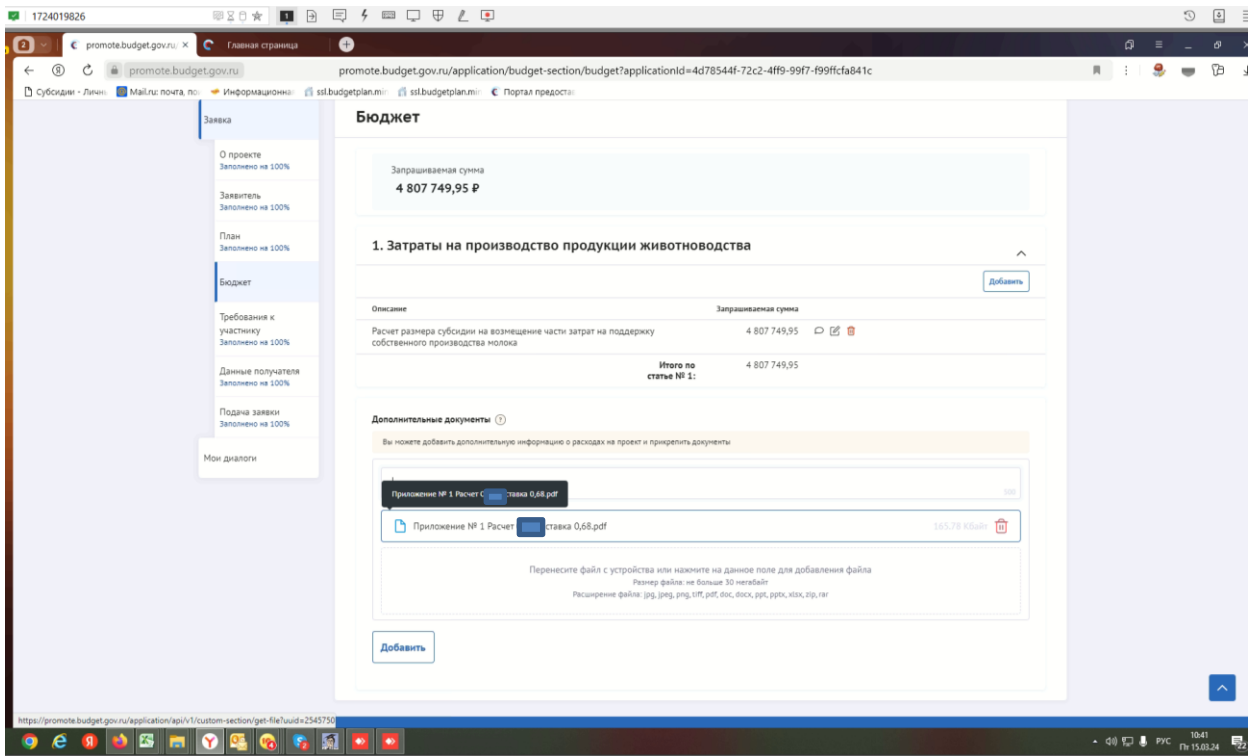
1724019826

2 promote.budget.gov.ru ×
Главная страница

promote.budget.gov.ru
promote.budget.gov.ru/application/budget-section/budget?applicationId=4d78544f-72c2-4ff9-99f7-f99ffcfa841c

Субсидии - Личны
Mail.ru: почта, по
Информационна
ssl.budgetplan.mi
ssl.budgetplan.mi
Портал предоста

Заявка

О проекте
Заполнено на 100%

Заявитель
Заполнено на 100%

План
Заполнено на 100%

Бюджет

Требования к участнику
Заполнено на 100%

Данные получателя
Заполнено на 100%

Подача заявки
Заполнено на 100%

Мои диалоги

Бюджет

Запрашиваемая сумма
4 807 749,95 ₽

1. Затраты на производство продукции животноводства

Добавить

| Описание | Запрашиваемая сумма |
|---|---|
| Расчет размера субсидии на возмещение части затрат на поддержку собственного производства молока | 4 807 749,95 |
| Итого по статье № 1: | 4 807 749,95 |

Дополнительные документы ?

Вы можете добавить дополнительную информацию о расходах на проект и прикрепить документы

Приложение № 1 Расчет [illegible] ставка 0,68.pdf

Приложение № 1 Расчет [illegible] ставка 0,68.pdf
165.78 Кбайт

Перенесите файл с устройства или нажмите на данное поле для добавления файла
Размер файла: не больше 30 мегабайт
Расширение файла: jpg, jpeg, png, tiff, pdf, doc, docx, ppt, pptx, xlsx, zip, rar

Добавить

https://promote.budget.gov.ru/application/api/v1/custom-section/get-file?uuid=2545750

РУС
10:41
Пт 15.03.24